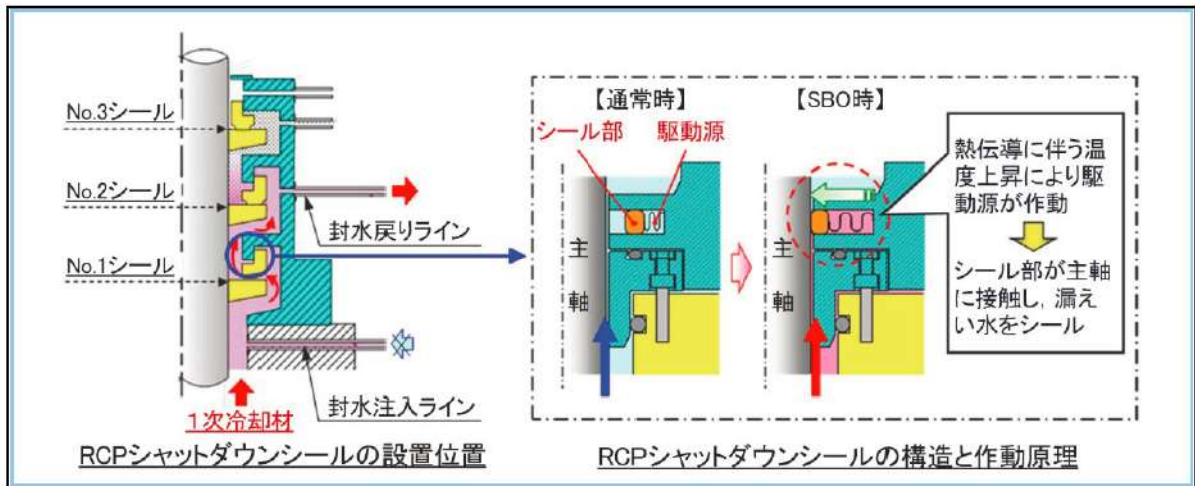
No.3シール

No.2シール

No.1シール

封水戻りライン

封水注入ライン

1次冷却材

RCPシャットダウンシールの設置位置

【通常時】

シール部

駆動源

主

軸

【SBO時】

熱伝導に伴う温度上昇により駆動源が作動

シール部が主軸に接触し，漏えい水をシール

RCPシャットダウンシールの構造と作動原理